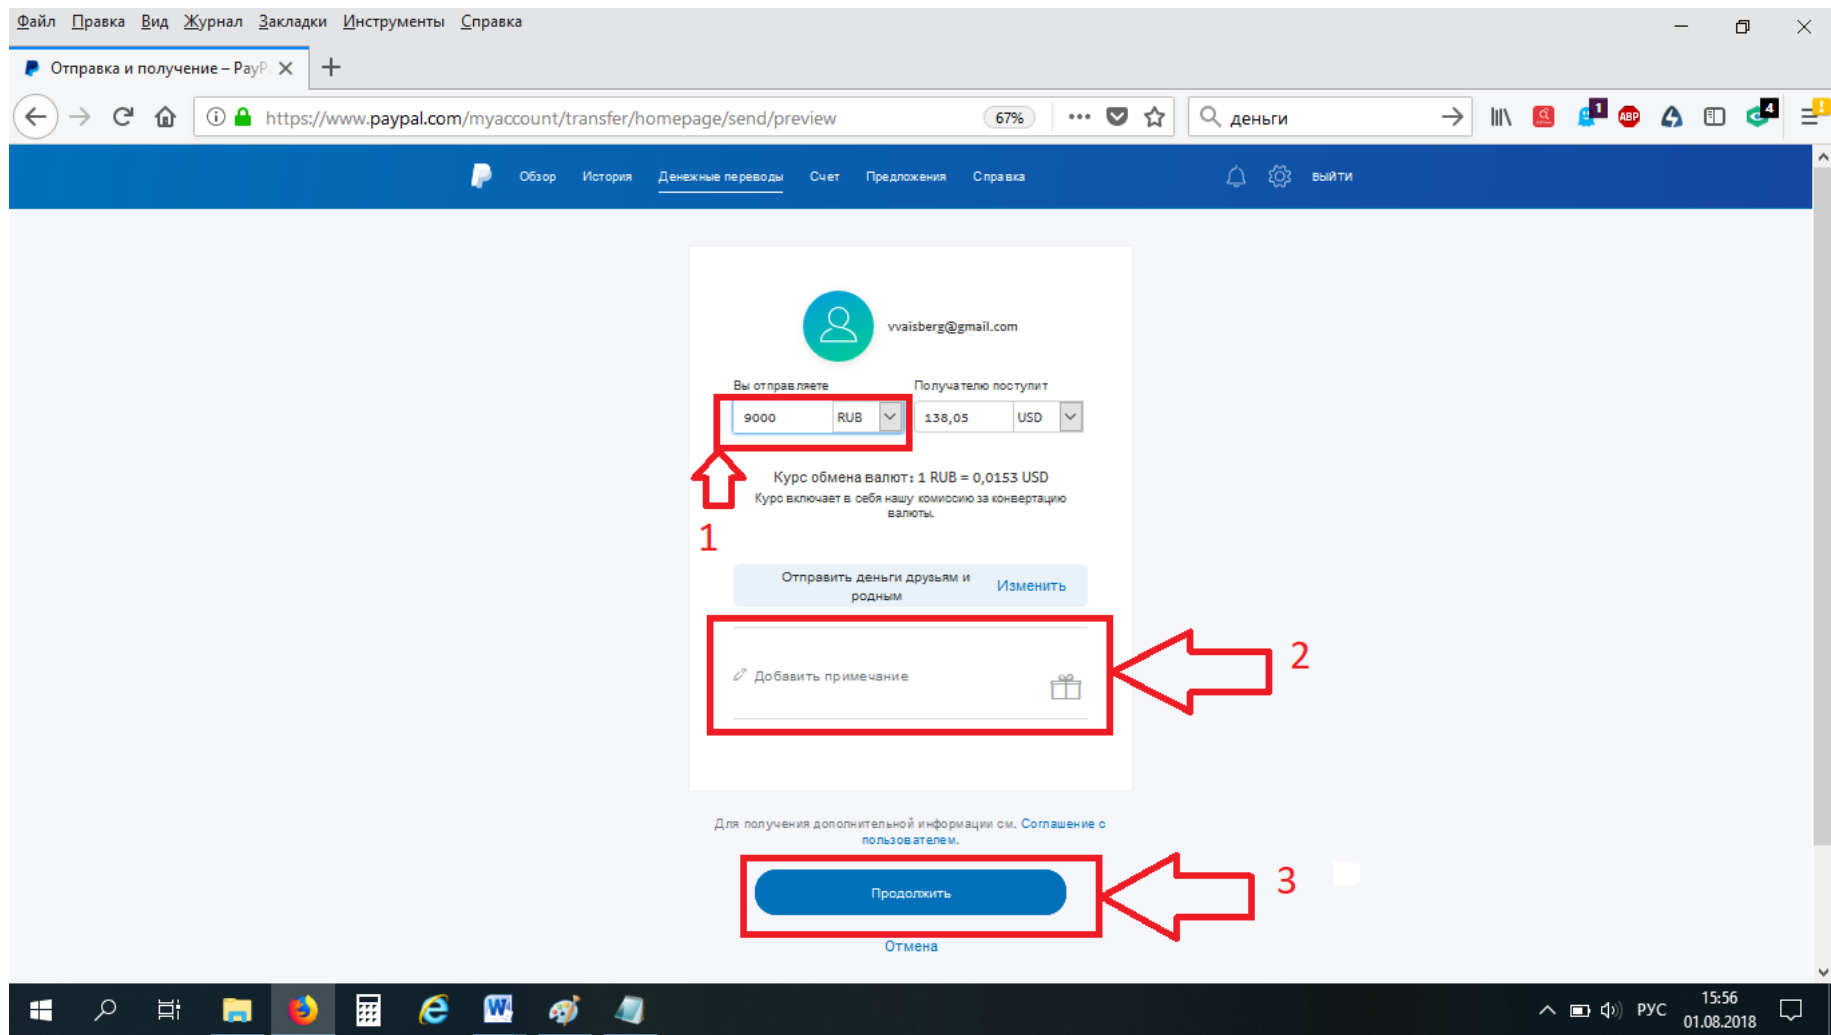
Файл Правка Вид Журнал Закладки Инструменты Справка

Отправка и получение – PayP

https://www.paypal.com/myaccount/transfer/homepage/send/preview 67%

деньги

Обзор История Денежные переводы Счет Предложения Справка Выйти

vvaisberg@gmail.com

Вы отправляете
9000 RUB

Получателю поступит
138,05 USD

Курс обмена валют: 1 RUB = 0,0153 USD
Курс включает в себя нашу комиссию за конвертацию валюты.

1

Отправить деньги друзьям и родным Изменить

Добавить примечание

2

Для получения дополнительной информации см. Соглашение с пользователем.

Продолжить

3

Отмена

РУС 15:56 01.08.2018